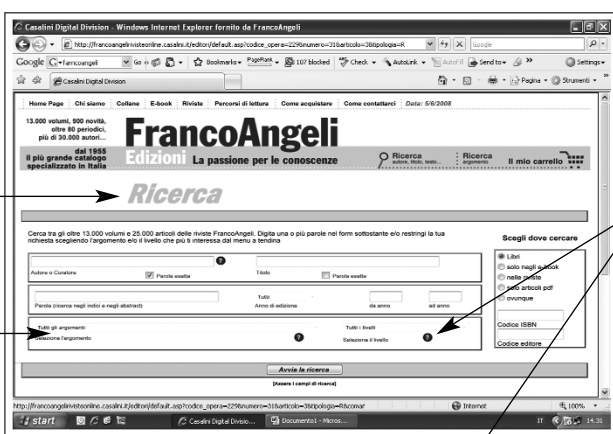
Casalini Digital Division - Windows Internet Explorer fornito da FrancoAngeli

http://francoangelirivisteonline.casalini.it/editori/default.asp?codice_opera=229&numero=31&articolo=3&tipologia=R

Google

Google G▾ francoangeli Go Bookmarks▾ PageRank▾ 107 blocked Check▾ AutoLink▾ AutoFill Send to▾ Settings▾

Casalini Digital Division

Pagina▾ Strumenti▾

Home Page | Chi siamo | Collane | E-book | Riviste | Percorsi di lettura | Come acquistare | Come contattarci | Data: 5/6/2008

13.000 volumi, 900 novità, oltre 80 periodici, più di 30.000 autori...

FrancoAngeli

dal 1955 il più grande catalogo specializzato in Italia

Edizioni La passione per le conoscenze

Ricerca autore, titolo, testo...

Ricerca argomento

Il mio carrello

Ricerca

Cerca tra gli oltre 13.000 volumi e 25.000 articoli delle riviste FrancoAngeli. Digita una o più parole nel form sottostante e/o restringi la tua richiesta scegliendo l'argomento e/o il livello che più ti interessa dal menu a tendina

Autore o Curatore

Parole esatte

Titolo

Parole esatte

Parola (ricerca negli indici e negli abstract)

Tutti

Anno di edizione

da anno

ad anno

Tutti gli argomenti

Selezione l'argomento

Tutti i livelli

Selezione il livello

Scegli dove cercare

Libri

solo negli e-book

nelle riviste

solo articoli pdf

ovunque

Codice ISBN

Codice editore

Avvia la ricerca

[Azzera i campi di ricerca]

http://francoangelirivisteonline.casalini.it/editori/default.asp?codice_opera=229&numero=31&articolo=3&tipologia=R&comar

Internet

100%

start

Casalini Digital Divisio...

Documento1 - Micros...

IT

14:38